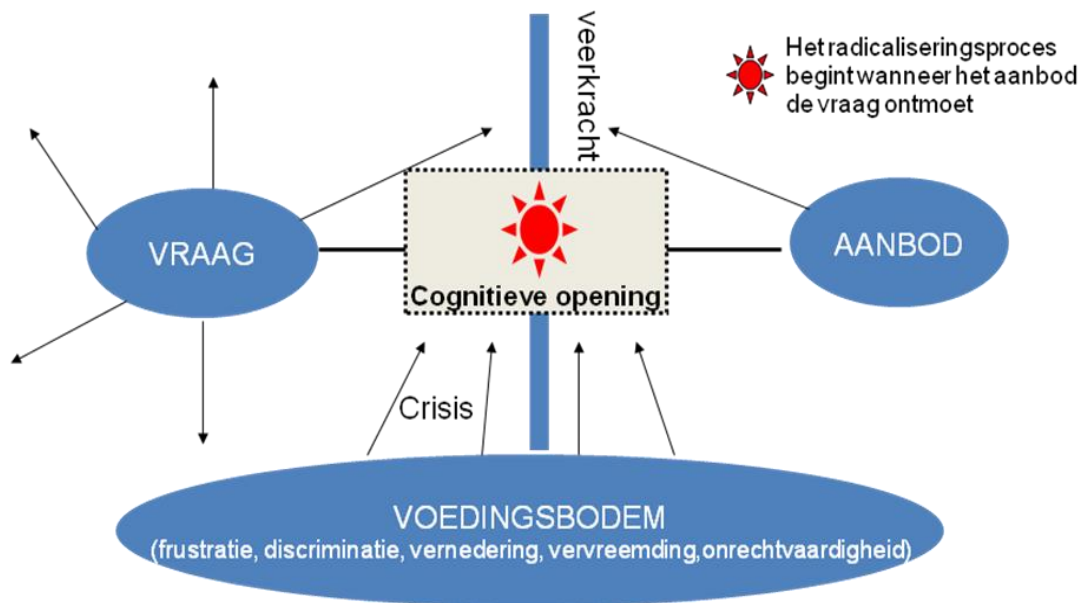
veerkracht

Het radicaliseringsproces begint wanneer het aanbod de vraag ontmoet

VRAAG

Cognitieve opening

AANBOD

Crisis

VOEDINGSBODEM
(frustratie, discriminatie, vernedering, vervreemding,onrechtvaardigheid)